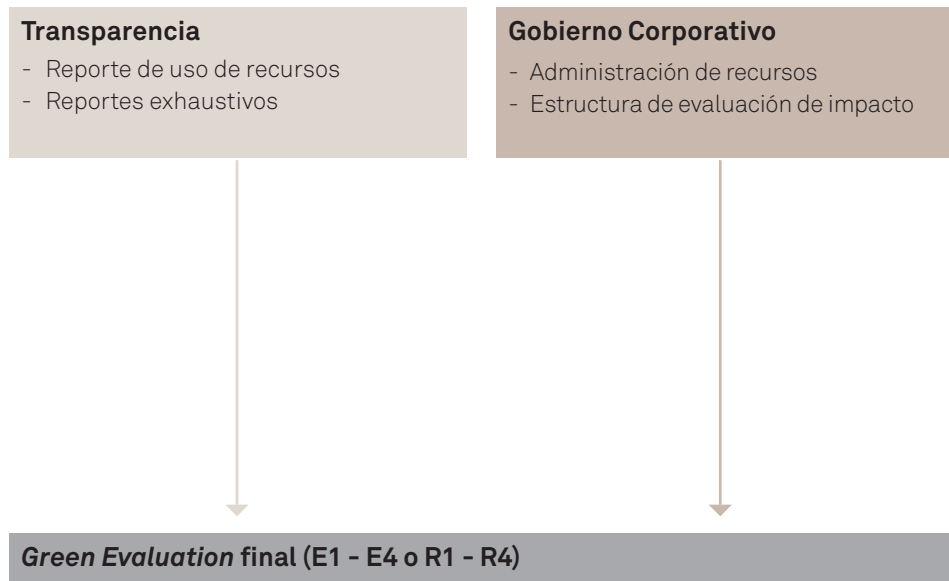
**Transparencia**
- Reporte de uso de recursos
- Reportes exhaustivos

**Gobierno Corporativo**
- Administración de recursos
- Estructura de evaluación de impacto

***Green Evaluation* final (E1 - E4 o R1 - R4)**